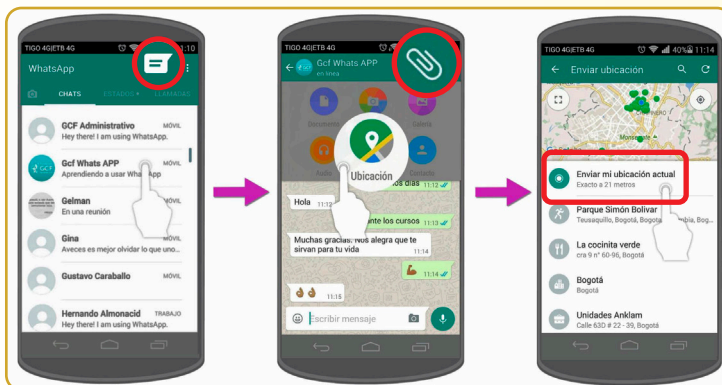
TIGO 4G|ETB 4G 11:10

WhatsApp

CHATS ESTADOS LLAMADAS

GCF Administrativo MÓVIL
Hey there! I am using WhatsApp.

Gcf Whats APP MÓVIL
Aprendiendo a usar WhatsApp

Gelman MÓVIL
En una reunión

Gina MÓVIL
Aveces es mejor olvidar lo que vives

Gustavo Caraballo MÓVIL

Hernando Almonacid TRABAJO
Hey there! I am using WhatsApp.

TIGO 4G|ETB 4G 11:1

Gcf Whats APP
en línea

Documento Cámara Galería
Audio Ubicación Contacto

Ubicación

días 11:12

Hola 11:12

nte los cursos 11:13

Muchas gracias. Nos alegra que te sirvan para tu vida 11:14

11:14

11:15

Escribir mensaje

TIGO 4G|ETB 4G 40% 11:14

Enviar ubicación

Enviar mi ubicación actual
Exacto a 21 metros

Parque Simón Bolívar
Teusaquillo, Bogotá, Bogotá

La cocinita verde
cra 9 n° 60-96, Bogotá

Bogotá
Bogotá

Unidades Anklam
Calle 63D # 22 - 39, Bogotá